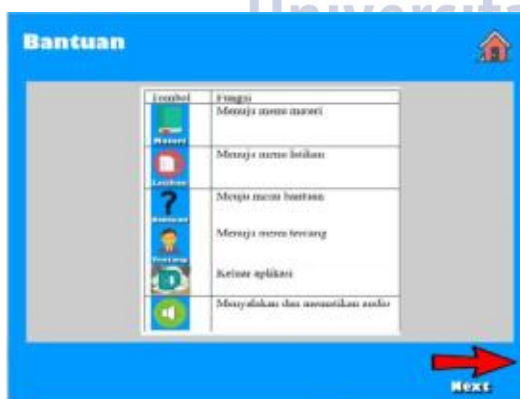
Universita

Bantuan

| Tombol | Fungsi |
|---|---|
| Materi | Menuju menu materi |
| Latihan | Menuju menu latihan |
| Bantuan | Menuju menu bantuan |
| Tentang | Menuju menu tentang |
| | Keluar aplikasi |
| | Menyalakan dan mematikan audio |

Next